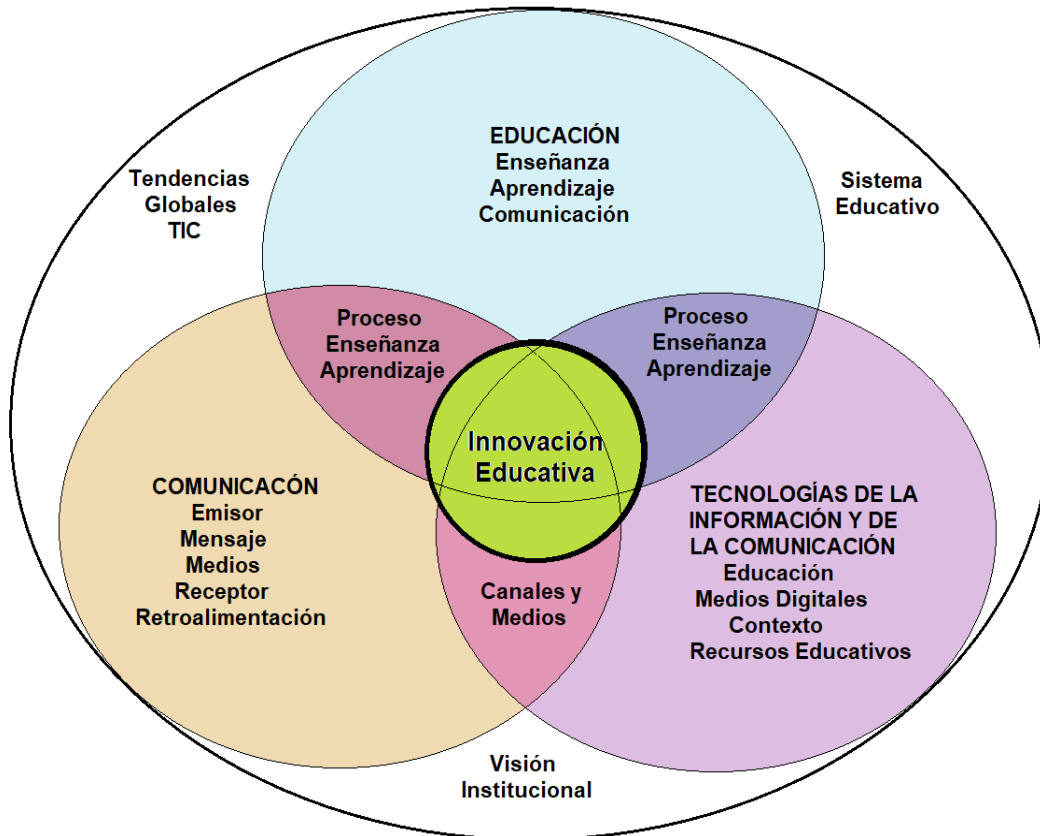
EDUCACIÓN
Enseñanza
Aprendizaje
Comunicación

Tendencias
Globales
TIC

Sistema
Educativo

Proceso
Enseñanza
Aprendizaje

Proceso
Enseñanza
Aprendizaje

Innovación
Educativa

COMUNICACÓN
Emisor
Mensaje
Medios
Receptor
Retroalimentación

TECNOLOGÍAS DE LA INFORMACIÓN Y DE LA COMUNICACIÓN
Educación
Medios Digitales
Contexto
Recursos Educativos

Canales y
Medios

Visión
Institucional